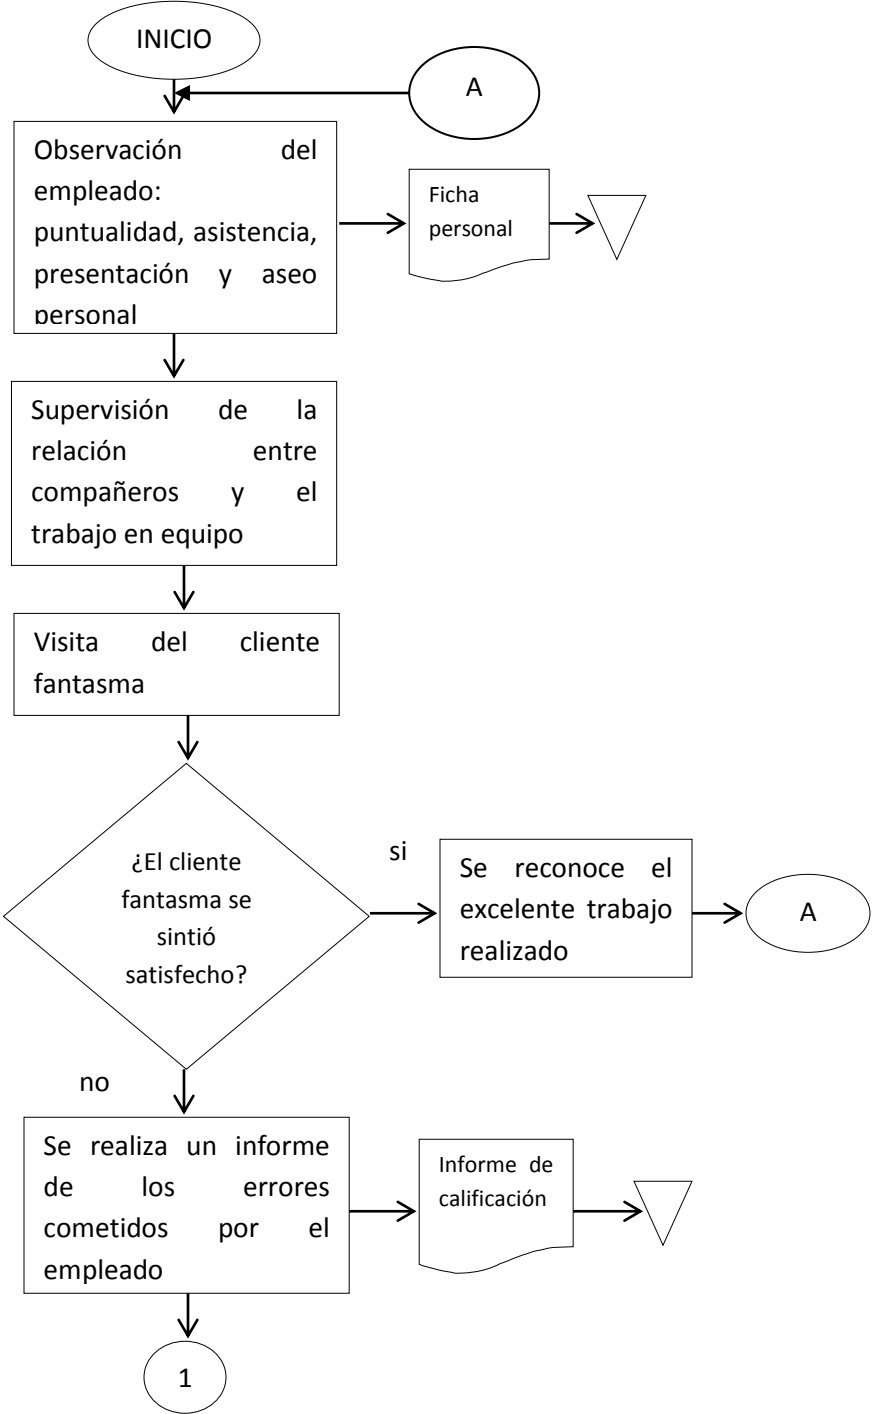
INICIO

A

Observación del empleado: puntualidad, asistencia, presentación y aseo personal

Ficha personal

Supervisión de la relación entre compañeros y el trabajo en equipo

Visita del cliente fantasma

¿El cliente fantasma se sintió satisfecho?

si

Se reconoce el excelente trabajo realizado

A

no

Se realiza un informe de los errores cometidos por el empleado

Informe de calificación

1